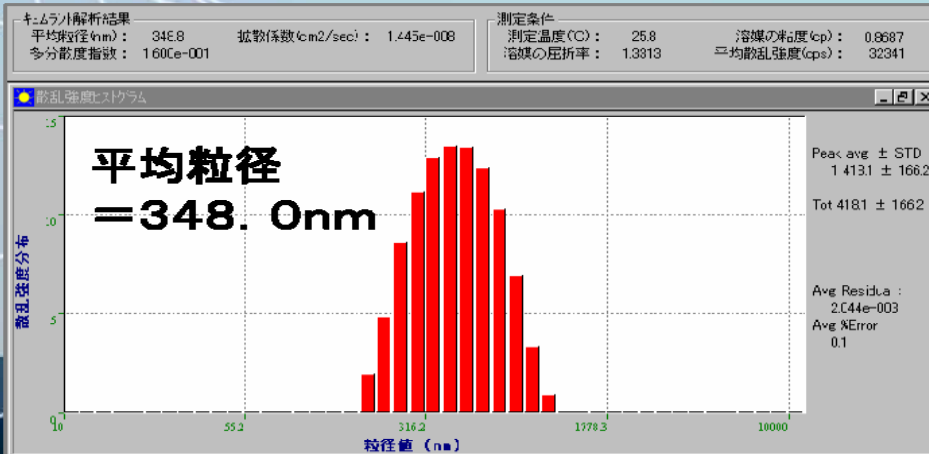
キュムラント解析結果
平均粒径(nm): 348.8
拡散係数(cm2/sec): 1.445e-008
多分散度指数: 1.600e-001

測定条件
測定温度(C): 25.8
溶媒の粘度(cp): 0.8687
溶媒の屈折率: 1.3313
平均散乱強度(cps): 32341

散乱強度ヒストグラム

平均粒径
=348.0nm

Peak avg ± STD
1 413.1 ± 166.2

Tot 418.1 ± 166.2

Avg Residual:
2.044e-003
Avg %Error
0.1

散乱強度分布

15
10
5
0

10
56.2
316.2
1778.3
10000

粒径値 (nm)